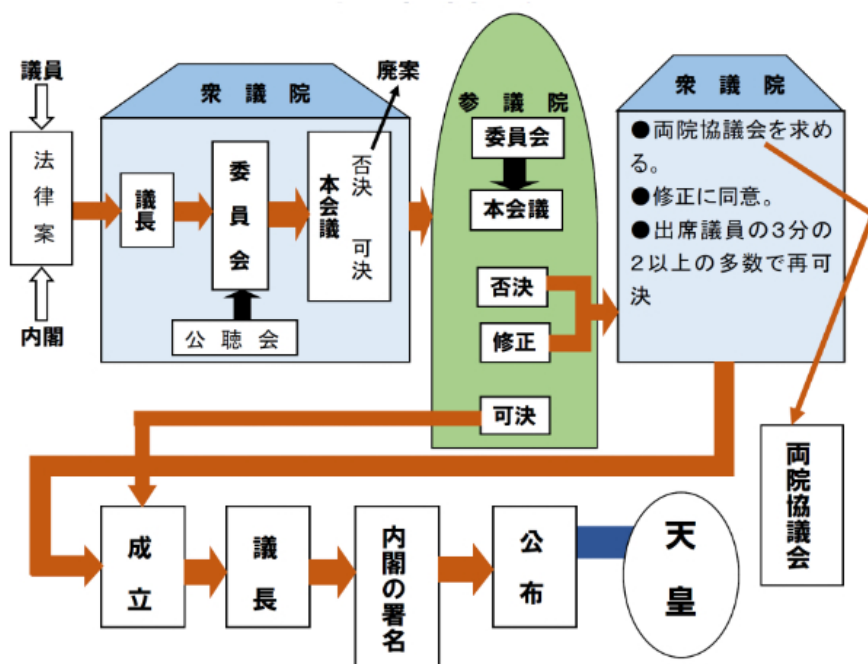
議員

法律案

内閣

衆議院

議長

委員会

公聴会

本会議

否決

可決

廃案

参議院

委員会

本会議

否決

修正

可決

衆議院

●両院協議会を求める。
●修正に同意。
●出席議員の3分の2以上の多数で再可決

両院協議会

成立

議長

内閣の署名

公布

天皇